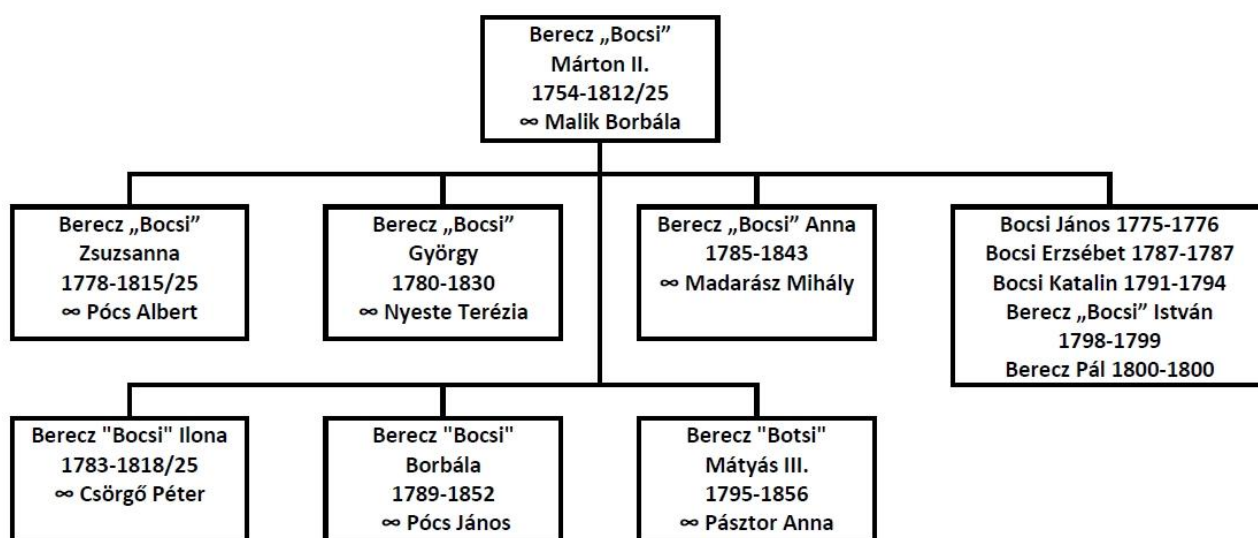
Berecz „Bocsi” Márton II. 1754-1812/25 ∞ Malik Borbála

Berecz „Bocsi” Zsuzsanna 1778-1815/25 ∞ Pócs Albert

Berecz „Bocsi” György 1780-1830 ∞ Nyeste Terézia

Berecz „Bocsi” Anna 1785-1843 ∞ Madarász Mihály

Bocsi János 1775-1776
Bocsi Erzsébet 1787-1787
Bocsi Katalin 1791-1794
Berecz „Bocsi” István 1798-1799
Berecz Pál 1800-1800

Berecz "Bocsi" Ilona 1783-1818/25 ∞ Csörgő Péter

Berecz "Bocsi" Borbála 1789-1852 ∞ Pócs János

Berecz "Botsi" Mátyás III. 1795-1856 ∞ Pásztor Anna